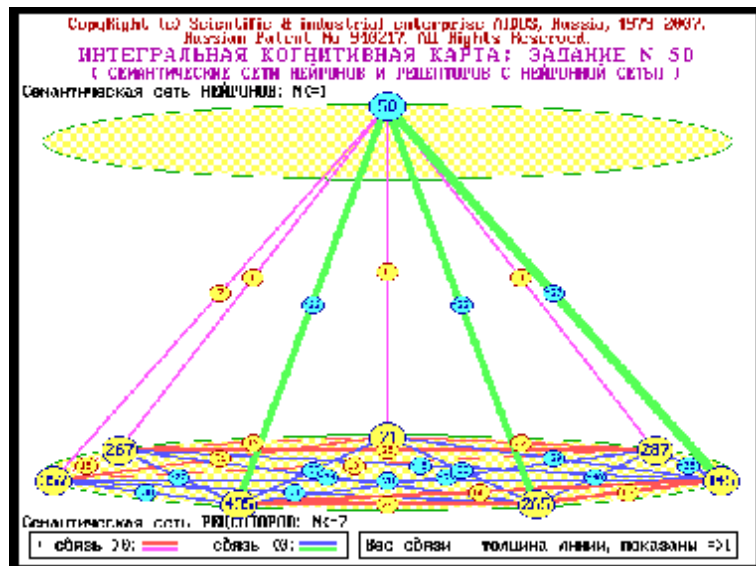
CopyRight (c) Scientific & industrial enterprise AIDOS, Russia, 1979-2007.
Russian Patent No 940217. All Rights Reserved.
ИНТЕГРАЛЬНАЯ КОГНИТИВНАЯ КАРТА: ЗАДАНИЕ N 50
( СЕМАНТИЧЕСКИЕ СЕТИ НЕЙРОНОВ И РЕЦЕПТОРОВ С НЕЙРОННОЙ СЕТЬЮ )
Семантическая сеть НЕЙРОНОВ: N(=1

50

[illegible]

267
237
71
267
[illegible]
406
205
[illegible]

Семантическая сеть РЕЦЕПТОРОВ: N=7
| связь >0: | связь <0: | Вес связи ~ толщина линии, показаны =>1